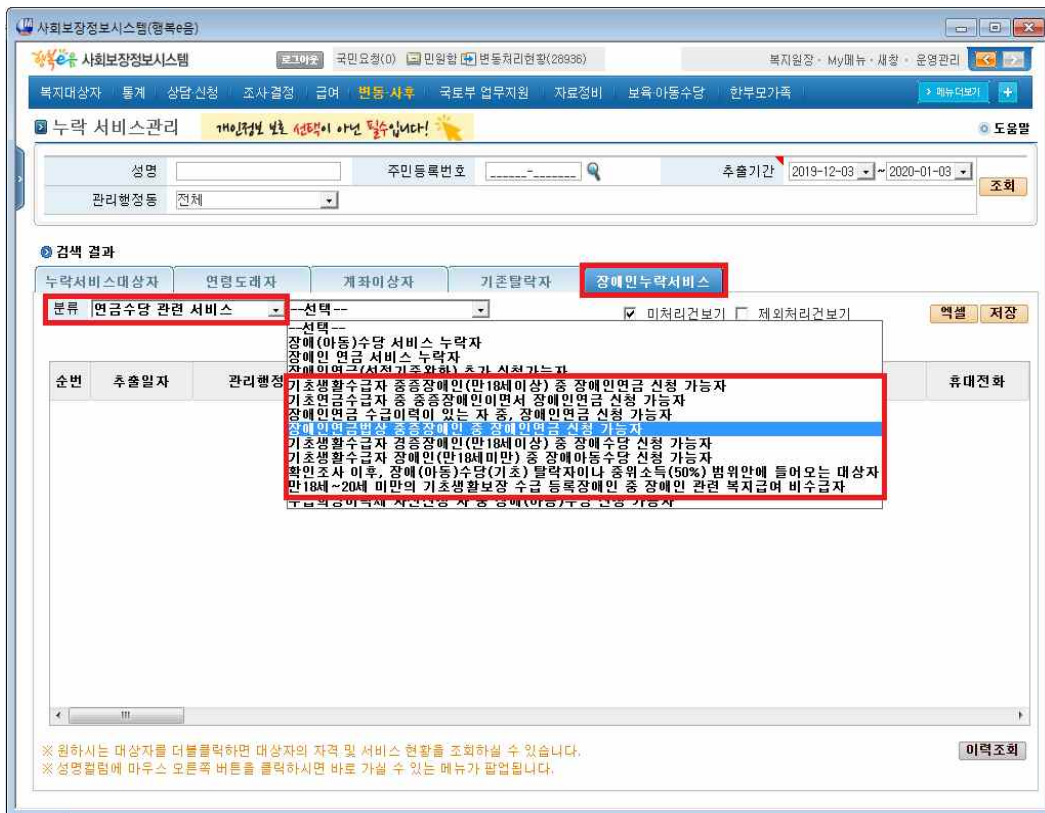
사회보장정보시스템(행복e음)

행복e음 사회보장정보시스템 로그아웃 국민요청(0) 민원함 변동처리현황(28936) 복지일정 · My메뉴 · 새창 · 운영관리

복지대상자 통계 상담 신청 조사결정 급여 변동·사후 국토부 업무지원 자료정비 보육 아동수당 한부모가족 메뉴더보기

누락 서비스관리 개인정보 보호 선택이 아닌 필수입니다! 도움말

성명 주민등록번호 ______-_______ 추출기간 2019-12-03 ~ 2020-01-03 조회

관리행정동 전체

검색 결과

누락서비스대상자 연령도래자 계좌이상자 기존탈락자 장애인누락서비스

분류 연금수당 관련 서비스 --선택-- 미처리건보기 제외처리건보기 엑셀 저장

--선택--
장애(아동)수당 서비스 누락자
장애인 연금 서비스 누락자
장애인연금(선정기준완화) 추가 신청가능자
기초생활수급자 중증장애인(만18세이상) 중 장애인연금 신청 가능자
기초연금수급자 중 중증장애인이면서 장애인연금 신청 가능자
장애인연금 수급이력이 있는 자 중, 장애인연금 신청 가능자
장애인연금법상 중증장애인 중 장애인연금 신청 가능자
기초생활수급자 경증장애인(만18세이상) 중 장애수당 신청 가능자
기초생활수급자 장애인(만18세미만) 중 장애아동수당 신청 가능자
확인조사 이후, 장애(아동)수당(기초) 탈락자이나 중위소득(50%) 범위안에 들어오는 대상자
만18세~20세 미만의 기초생활보장 수급 등록장애인 중 장애인 관련 복지급여 비수급자
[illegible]

순번 추출일자 관리행정 휴대전화

※ 원하시는 대상자를 더블클릭하면 대상자의 자격 및 서비스 현황을 조회하실 수 있습니다.
※ 성명컬럼에 마우스 오른쪽 버튼을 클릭하시면 바로 가실 수 있는 메뉴가 팝업됩니다.

이력조회